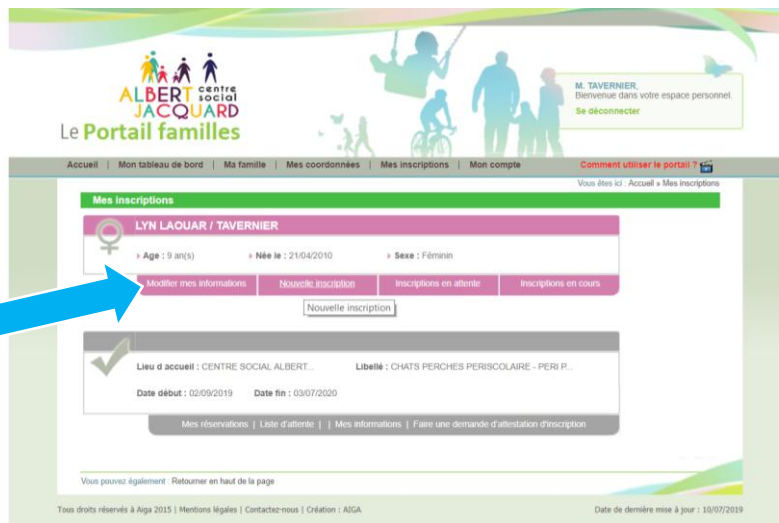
ALBERT centre social JACQUARD
Le Portail familles

M. TAVERNIER,
Bienvenue dans votre espace personnel.
Se déconnecter

Accueil | Mon tableau de bord | Ma famille | Mes coordonnées | Mes inscriptions | Mon compte
Comment utiliser le portail ?

Vous êtes ici : Accueil » Mes inscriptions

Mes inscriptions

LYN LAOUAR / TAVERNIER

Age : 9 an(s)
Née le : 21/04/2010
Sexe : Féminin

Modifier mes informations | Nouvelle inscription | Inscriptions en attente | Inscriptions en cours

Nouvelle inscription

Lieu d accueil : CENTRE SOCIAL ALBERT...
Libellé : CHATS PERCHES PERISCOLAIRE - PERI P...
Date début : 02/09/2019
Date fin : 03/07/2020

Mes réservations | Liste d'attente | | Mes informations | Faire une demande d'attestation d'inscription

Vous pouvez également : Retourner en haut de la page

Tous droits réservés à Aiga 2015 | Mentions légales | Contactez-nous | Création : AIGA
Date de dernière mise à jour : 10/07/2019